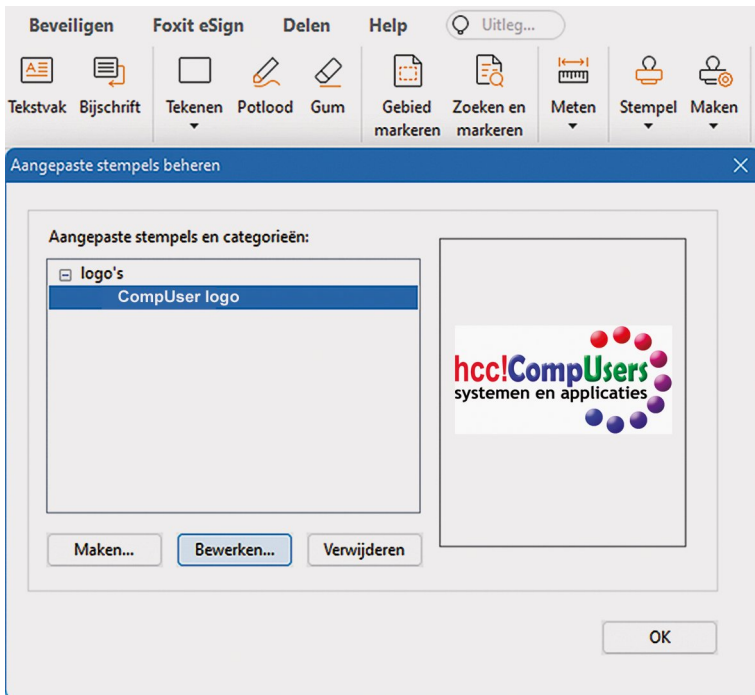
Beveiligen Foxit eSign Delen Help Uitleg...

Tekstvak Bijschrift Tekenen Potlood Gum Gebied markeren Zoeken en markeren Meten Stempel Maken

Aangepaste stempels beheren

Aangepaste stempels en categorieën:

logo's
CompUser logo

hcc!CompUsers
systemen en applicaties

Maken... Bewerken... Verwijderen

OK